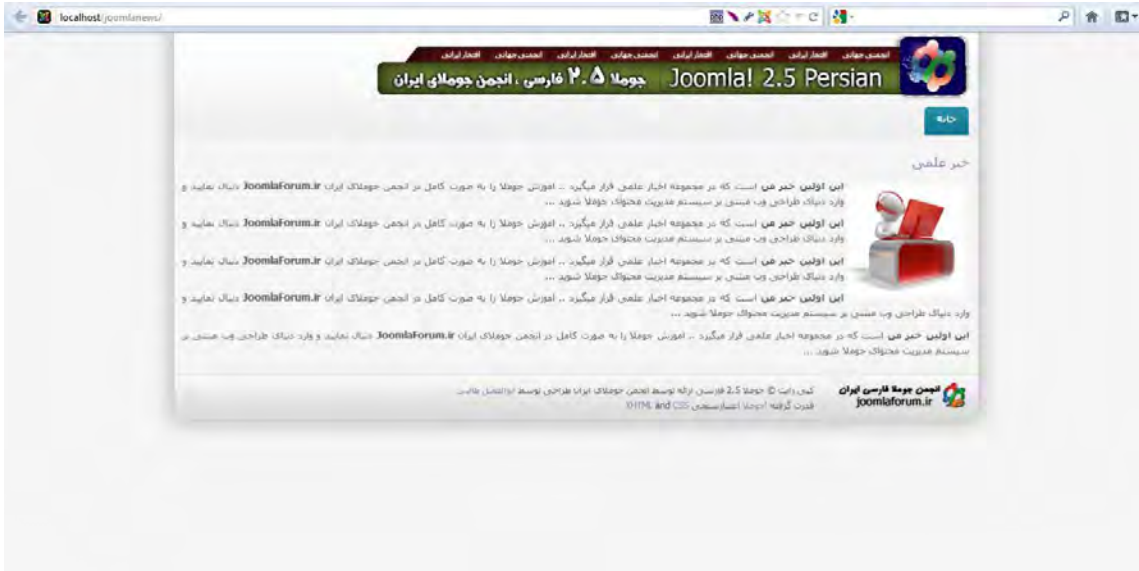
localhost/joomlanews/

انجمن جهانی اخبار ایرانی انجمن جهانی اخبار ایرانی انجمن جهانی اخبار ایرانی انجمن جهانی اخبار ایرانی انجمن جهانی اخبار ایرانی

Joomla! 2.5 Persian جوملا ۲.۵ فارسی ، انجمن جوملای ایران

خانه

خبر علمی

این اولین خبر من است که در مجموعه اخبار علمی قرار میگیرد .. اموزش جوملا را به صورت کامل در انجمن جوملای ایران JoomlaForum.ir دنبال نمایید و وارد دنیای طراحی وب مبتنی بر سیستم مدیریت محتوای جوملا شوید ...

این اولین خبر من است که در مجموعه اخبار علمی قرار میگیرد .. اموزش جوملا را به صورت کامل در انجمن جوملای ایران JoomlaForum.ir دنبال نمایید و وارد دنیای طراحی وب مبتنی بر سیستم مدیریت محتوای جوملا شوید ...

این اولین خبر من است که در مجموعه اخبار علمی قرار میگیرد .. اموزش جوملا را به صورت کامل در انجمن جوملای ایران JoomlaForum.ir دنبال نمایید و وارد دنیای طراحی وب مبتنی بر سیستم مدیریت محتوای جوملا شوید ...

این اولین خبر من است که در مجموعه اخبار علمی قرار میگیرد .. اموزش جوملا را به صورت کامل در انجمن جوملای ایران JoomlaForum.ir دنبال نمایید و وارد دنیای طراحی وب مبتنی بر سیستم مدیریت محتوای جوملا شوید ...

این اولین خبر من است که در مجموعه اخبار علمی قرار میگیرد .. اموزش جوملا را به صورت کامل در انجمن جوملای ایران JoomlaForum.ir دنبال نمایید و وارد دنیای طراحی وب مبتنی بر سیستم مدیریت محتوای جوملا شوید ...

انجمن جوملا فارسی ایران joomlaforum.ir

کپی رایت © جوملا 2.5 فارسی ارائه توسط انجمن جوملای ایران طراحی توسط ابوالفضل طالبی
قدرت گرفته از جوملا استاندارد XHTML and CSS